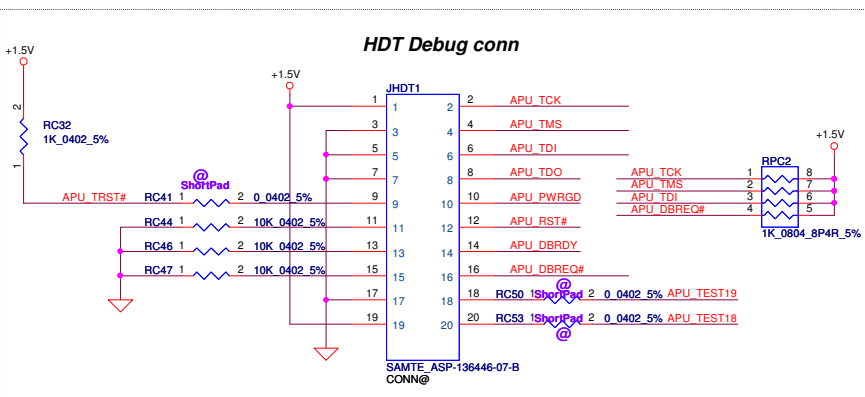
HDT Debug conn

+1.5V

2
RC32
1K_0402_5%
1

+1.5V

JHDT1

APU_TRST#
RC41 1 @ ShortPad 2 0_0402_5%
RC44 1 2 10K_0402_5%
RC46 1 2 10K_0402_5%
RC47 1 2 10K_0402_5%

| | | | |
|---|---|---|---|
| 1 | 1 | 2 | 2 APU_TCK |
| 3 | 3 | 4 | 4 APU_TMS |
| 5 | 5 | 6 | 6 APU_TDI |
| 7 | 7 | 8 | 8 APU_TDO |
| 9 | 9 | 10 | 10 APU_PWRGD |
| 11 | 11 | 12 | 12 APU_RST# |
| 13 | 13 | 14 | 14 APU_DBRDY |
| 15 | 15 | 16 | 16 APU_DBREQ# |
| 17 | 17 | 18 | 18 RC50 1 @ ShortPad 2 0_0402_5% APU_TEST19 |
| 19 | 19 | 20 | 20 RC53 1 ShortPad @ 2 0_0402_5% APU_TEST18 |

SAMTE_ASP-136446-07-B
CONN@

+1.5V
RPC2
APU_TCK 1 8
APU_TMS 2 7
APU_TDI 3 6
APU_DBREQ# 4 5
1K_0804_8P4R_5%